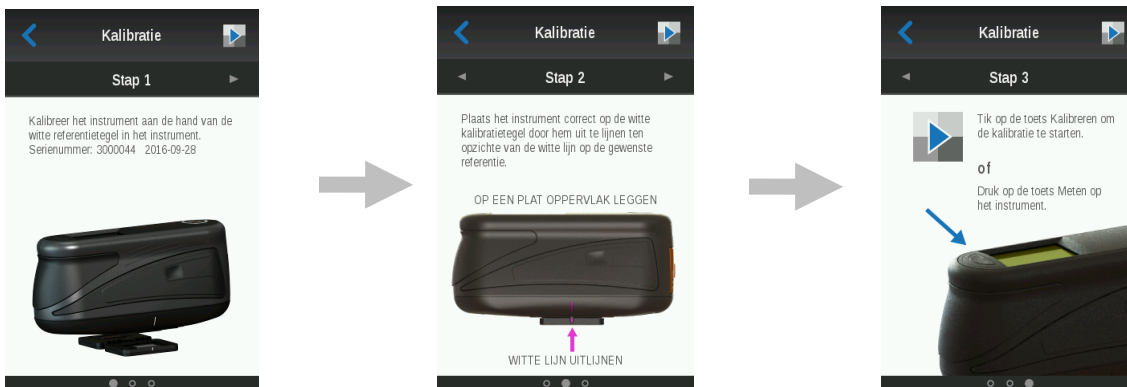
Kalibratie

Stap 1

Kalibreer het instrument aan de hand van de witte referentietegel in het instrument.
Serienummer: 3000044 2016-09-28

Kalibratie

Stap 2

Plaats het instrument correct op de witte kalibratietegel door hem uit te lijnen ten opzichte van de witte lijn op de gewenste referentie.

OP EEN PLAT OPPERVLAK LEGGEN

WITTE LIJN UITLIJNEN

Kalibratie

Stap 3

Tik op de toets Kalibreren om de kalibratie te starten.

of

Druk op de toets Meten op het instrument.